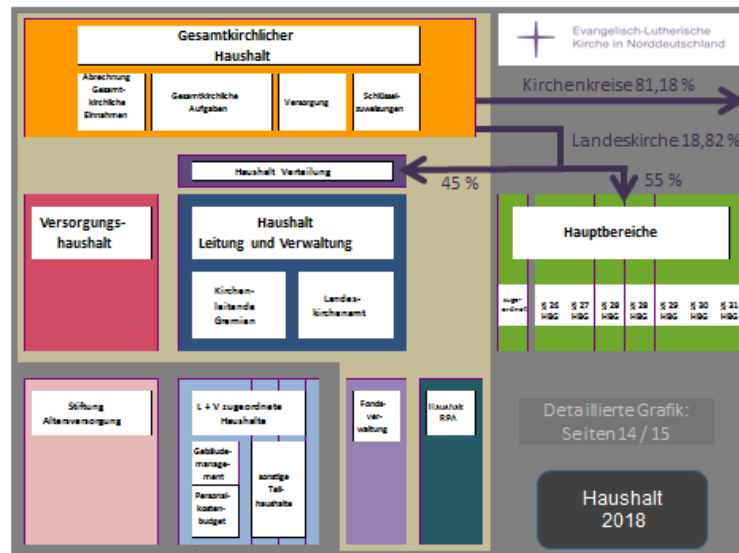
Gesamtkirchlicher Haushalt

Abrechnung Gesamtkirchliche Einnahmen

Gesamtkirchliche Aufgaben

Versorgung

Schlüsselzuweisungen

Evangelisch-Lutherische Kirche in Norddeutschland

Kirchenkreise 81,18 %

Landeskirche 18,82 %

Haushalt Verteilung

45 %

55 %

Versorgungshaushalt

Haushalt Leitung und Verwaltung

Kirchenleitende Gremien

Landeskirchenamt

Hauptbereiche

zugeordnete

§ 26 HBG

§ 27 HBG

§ 28 HBG

§ 28 HBG

§ 29 HBG

§ 30 HBG

§ 31 HBG

Stiftung Altersversorgung

L + V zugeordnete Haushalte

Gebäudemanagement

Personalkostenbudget

sonstige Teilhaushalte

Fondsverwaltung

Haushalt RPA

Detaillierte Grafik: Seiten 14 / 15

Haushalt 2018